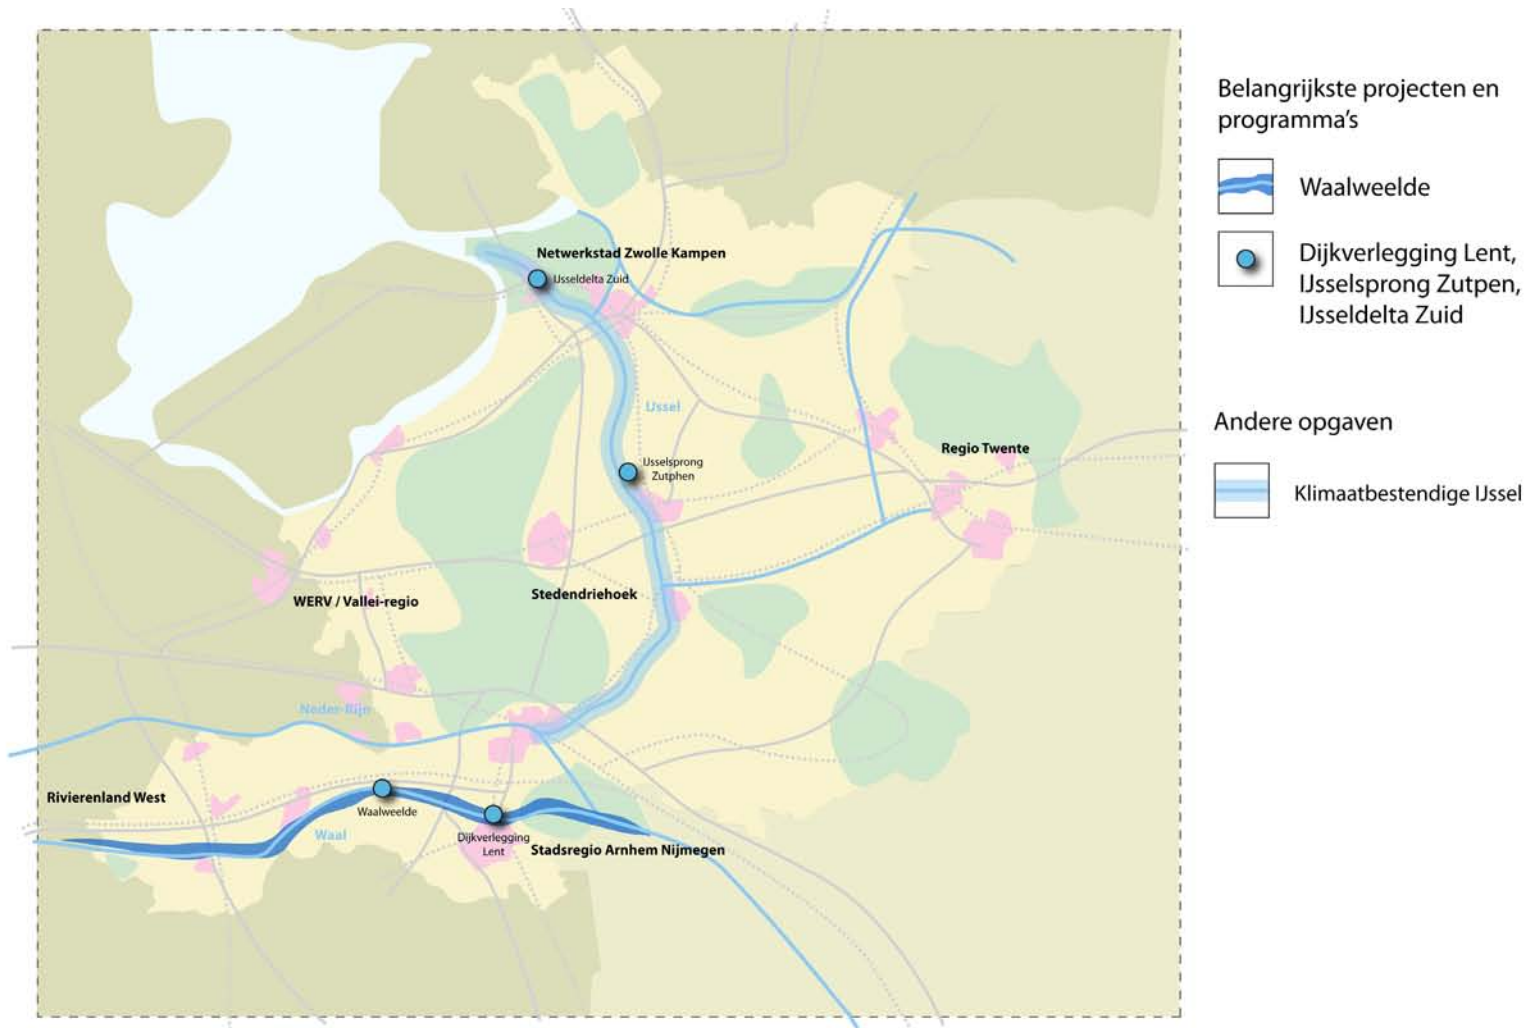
Netwerkstad Zwolle Kampen

IJsseldelta Zuid

IJssel

IJsselsprong Zutphen

Regio Twente

WERV / Vallei-regio

Stedendriehoek

Neder-Rijn

Rivierenland West

Waalweelde

Waal

Dijkverlegging Lent

Stadsregio Arnhem Nijmegen

Belangrijkste projecten en programma's

Waalweelde

Dijkverlegging Lent, IJsselsprong Zutpen, IJsseldelta Zuid

Andere opgaven

Klimaatbestendige IJssel